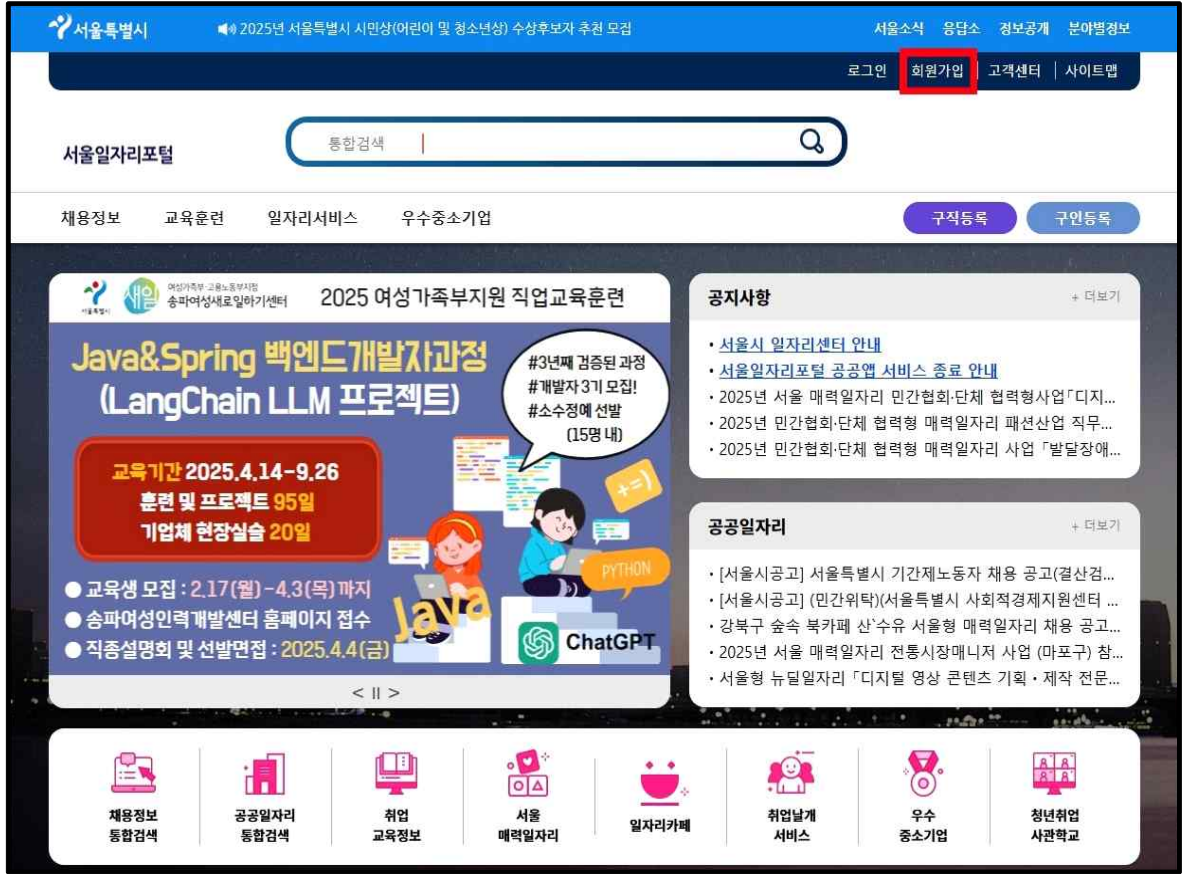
서울특별시 2025년 서울특별시 시민상(어린이 및 청소년상) 수상후보자 추천 모집 서울소식 응답소 정보공개 분야별정보

로그인 | 회원가입 | 고객센터 | 사이트맵

서울일자리포털

통합검색

채용정보 교육훈련 일자리서비스 우수중소기업

구직등록 구인등록

서울특별시 새일 여성가족부·고용노동부지정 송파여성새로일하기센터 2025 여성가족부지원 직업교육훈련

Java&Spring 백엔드개발자과정 (LangChain LLM 프로젝트)

#3년째 검증된 과정 #개발자 3기 모집! #소수정예 선발 (15명 내)

교육기간 2025.4.14-9.26
훈련 및 프로젝트 95일
기업체 현장실습 20일

● 교육생 모집 : 2.17(월)-4.3(목)까지
● 송파여성인력개발센터 홈페이지 접수
● 직종설명회 및 선발면접 : 2025.4.4(금)

Java PYTHON ChatGPT

< II >

공지사항 + 더보기
• 서울시 일자리센터 안내
• 서울일자리포털 공공앱 서비스 종료 안내
• 2025년 서울 매력일자리 민간협회·단체 협력형사업「디지...
• 2025년 민간협회·단체 협력형 매력일자리 패션산업 직무...
• 2025년 민간협회·단체 협력형 매력일자리 사업「발달장애...

공공일자리 + 더보기
• [서울시공고] 서울특별시 기간제노동자 채용 공고(결산검...
• [서울시공고] (민간위탁)(서울특별시 사회적경제지원센터 ...
• 강북구 숲속 북카페 산`수유 서울형 매력일자리 채용 공고...
• 2025년 서울 매력일자리 전통시장매니저 사업 (마포구) 참...
• 서울형 뉴딜일자리「디지털 영상 콘텐츠 기획・제작 전문...

채용정보 통합검색
공공일자리 통합검색
취업 교육정보
서울 매력일자리
일자리카페
취업날개 서비스
우수 중소기업
청년취업 사관학교